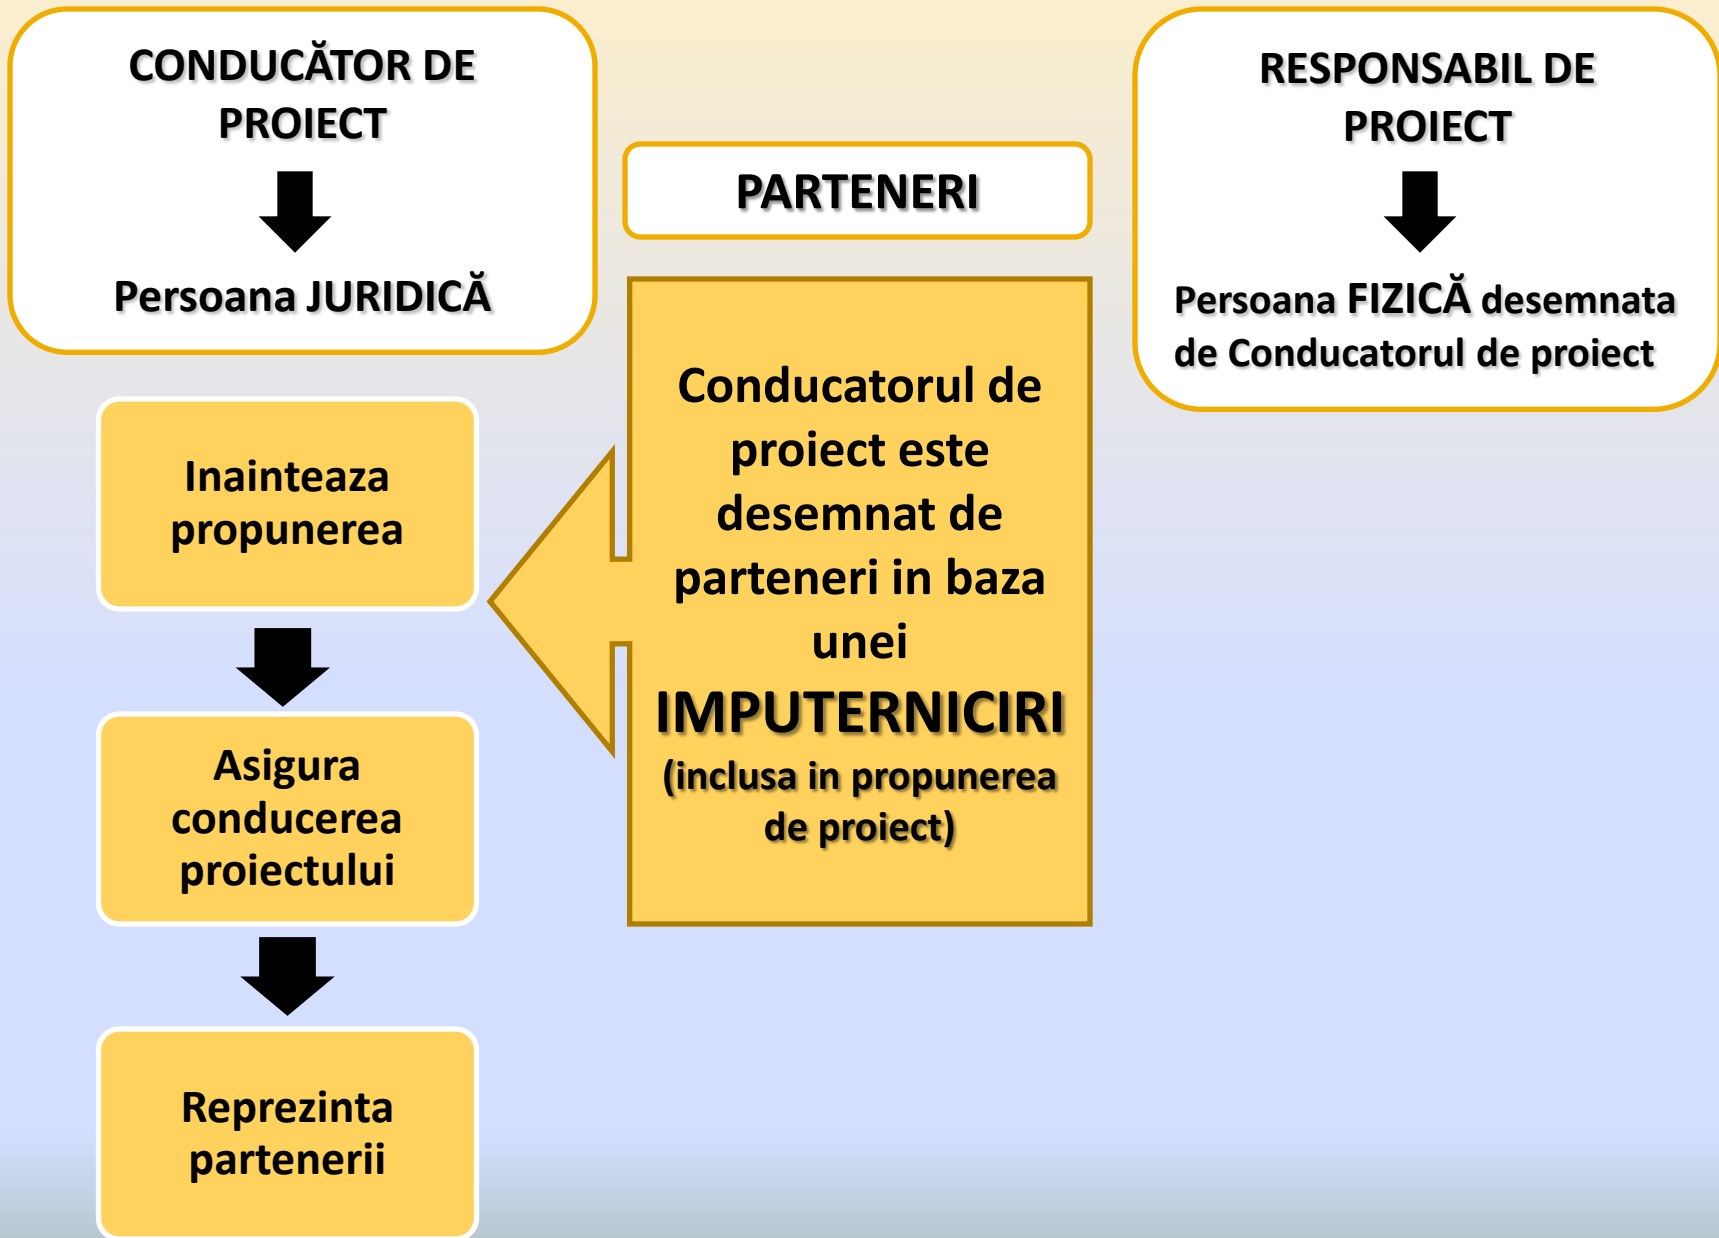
CONDUCĂTOR DE PROIECT

Persoana JURIDICĂ

PARTENERI

RESPONSABIL DE PROIECT

Persoana FIZICĂ desemnata de Conducatorul de proiect

Inainteaza propunerea

Asigura conducerea proiectului

Reprezinta partenerii

Conducatorul de proiect este desemnat de parteneri in baza unei IMPUTERNICIRI (inclusa in propunerea de proiect)